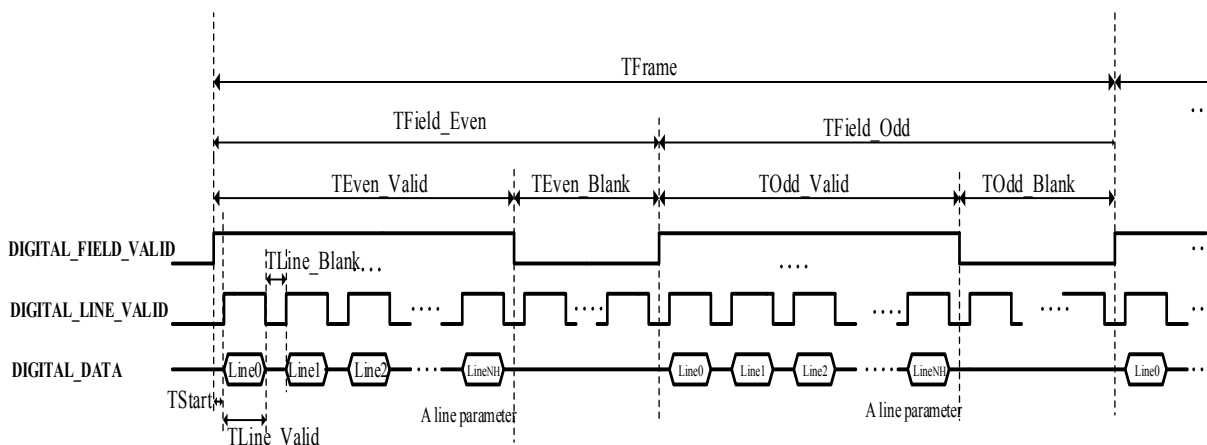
TFrame

TField_Even

TField_Odd

TEven_Valid

TEven_Blank

TOdd_Valid

TOdd_Blank

DIGITAL_FIELD_VALID

TLine_Blank

DIGITAL_LINE_VALID

DIGITAL_DATA

Line0 Line1 Line2 LineNH

Line0 Line1 Line2 LineNH

Line0

TStart

TLine_Valid

A line parameter

A line parameter